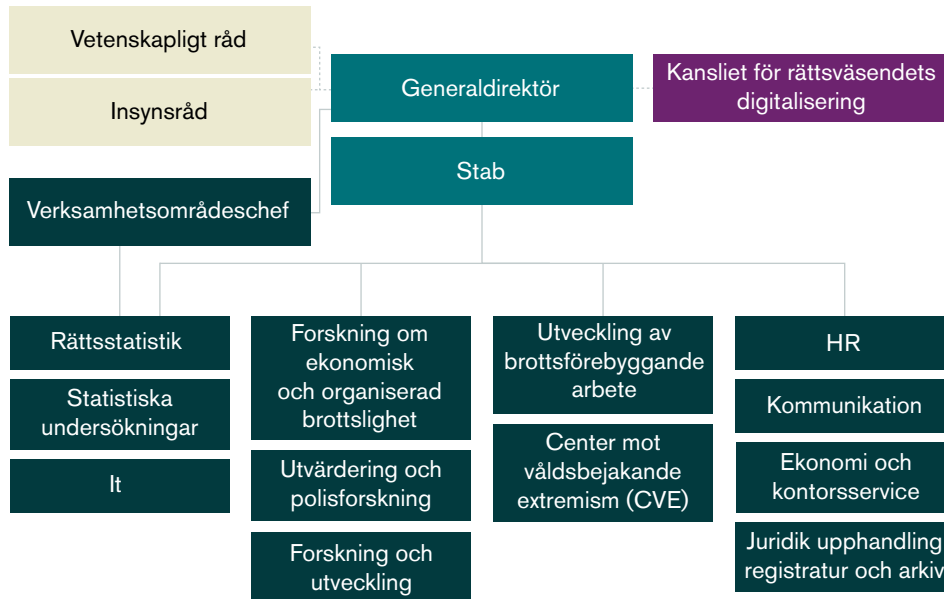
Vetenskapligt råd

Insynsråd

Generaldirektör

Kansliet för rättsväsendets digitalisering

Stab

Verksamhetsområdeschef

Rättsstatistik

Statistiska undersökningar

It

Forskning om ekonomisk och organiserad brottslighet

Utvärdering och polisforskning

Forskning och utveckling

Utveckling av brottsförebyggande arbete

Center mot våldsbejakande extremism (CVE)

HR

Kommunikation

Ekonomi och kontorsservice

Juridik upphandling registratur och arkiv